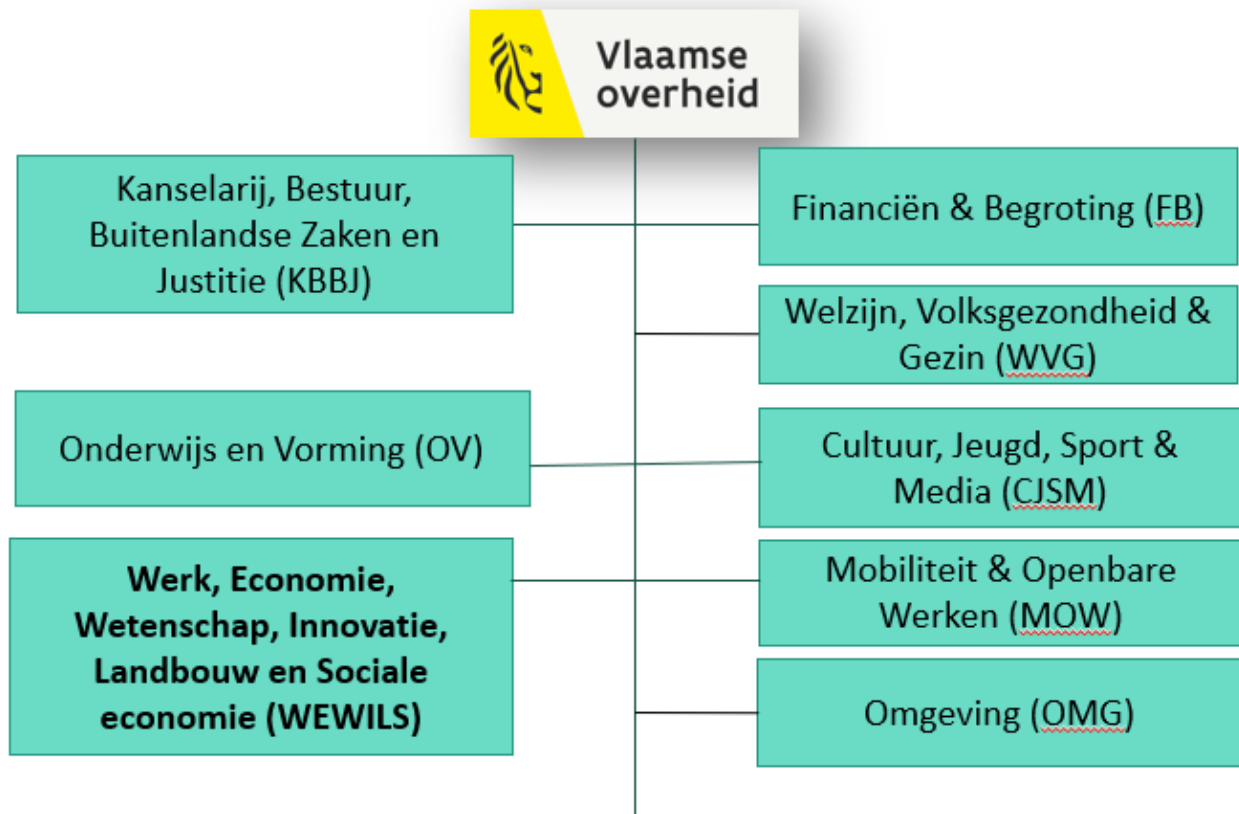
Vlaamse overheid

Kanselarij, Bestuur, Buitenlandse Zaken en Justitie (KBBJ)

Financiën & Begroting (FB)

Welzijn, Volksgezondheid & Gezin (WVG)

Onderwijs en Vorming (OV)

Cultuur, Jeugd, Sport & Media (CJSM)

Werk, Economie, Wetenschap, Innovatie, Landbouw en Sociale economie (WEWILS)

Mobiliteit & Openbare Werken (MOW)

Omgeving (OMG)